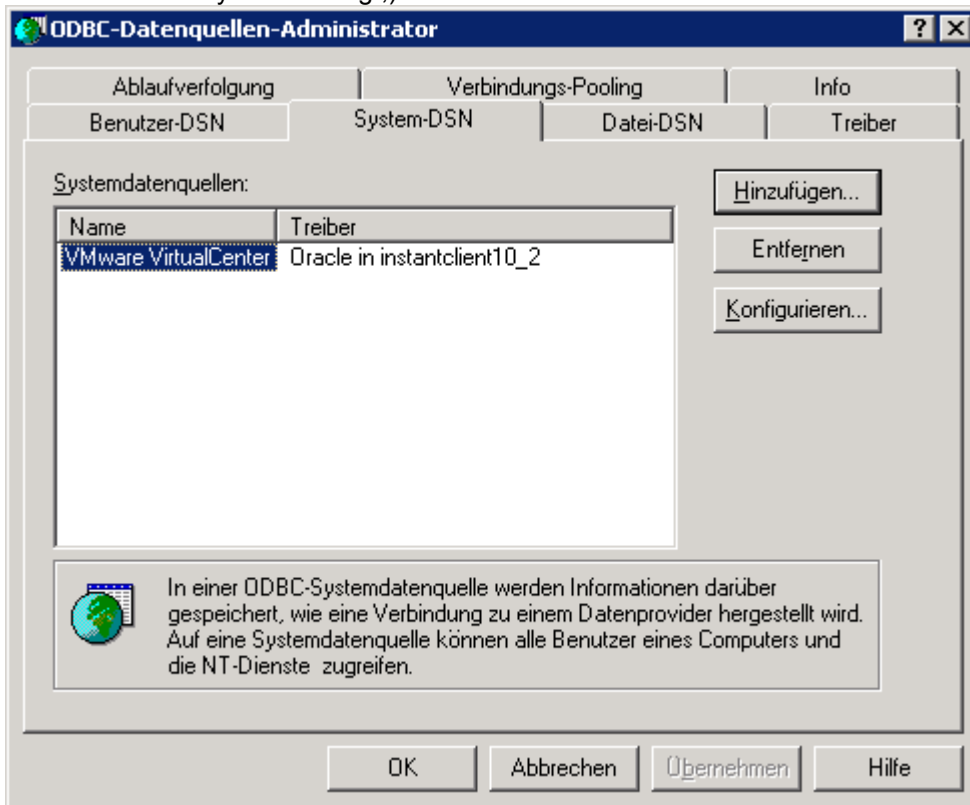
ODBC-Datenquellen-Administrator

? X

Ablaufverfolgung | Verbindungs-Pooling | Info

Benutzer-DSN | System-DSN | Datei-DSN | Treiber

Systemdatenquellen:

| Name | Treiber |
|---|---|
| VMware VirtualCenter | Oracle in instantclient10_2 |

Hinzufügen...

Entfernen

Konfigurieren...

In einer ODBC-Systemdatenquelle werden Informationen darüber gespeichert, wie eine Verbindung zu einem Datenprovider hergestellt wird. Auf eine Systemdatenquelle können alle Benutzer eines Computers und die NT-Dienste zugreifen.

OK | Abbrechen | Übernehmen | Hilfe